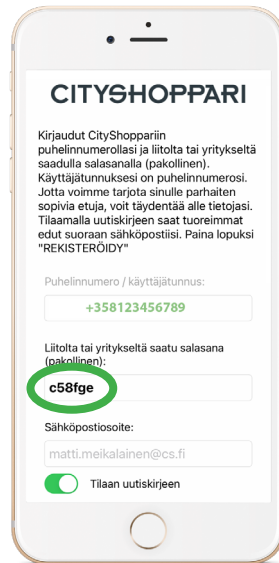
CITYSHOPPARI

Kirjaudut CityShoppariin puhelinnumerollasi ja liitolta tai yritykseltä saadulla salasanalla (pakollinen). Käyttäjätunnuksesi on puhelinnumerosi. Jotta voimme tarjota sinulle parhaiten sopivia etuja, voit täydentää alle tietojasi. Tilaamalla uutiskirjeen saat tuoreimmat edut suoraan sähköpostiisi. Paina lopuksi "REKISTERÖIDY"

Puhelinnumero / käyttäjätunnus:

+358123456789

Liitolta tai yritykseltä saatu salasana (pakollinen):

c58fge

Sähköpostiosoite:

matti.meikalainen@cs.fi

Tilaan uutiskirjeen